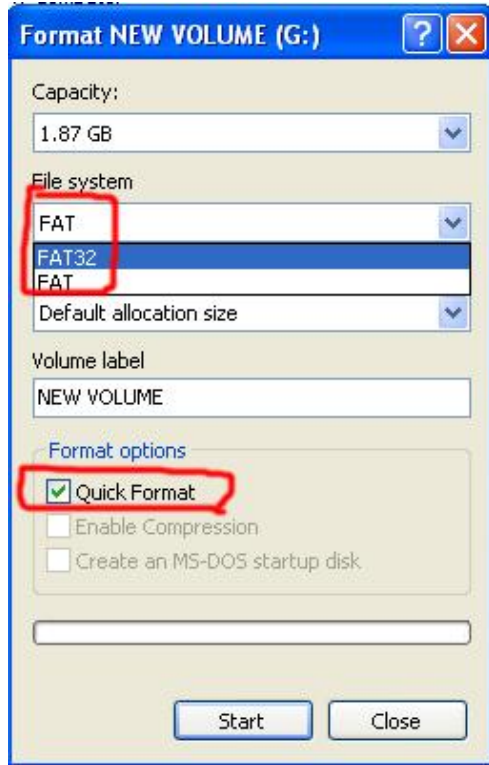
Format NEW VOLUME (G:)

?

Capacity:

1.87 GB

File system

FAT

FAT32

FAT

Default allocation size

Volume label

NEW VOLUME

Format options

Quick Format

Enable Compression

Create an MS-DOS startup disk

Start

Close